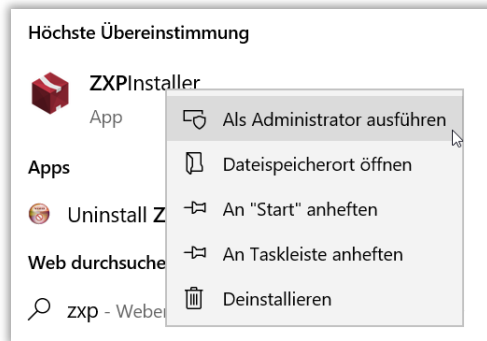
Höchste Übereinstimmung

ZXPInstaller
App

Apps

Uninstall Z

Web durchsuche

zxp - Weber

Als Administrator ausführen

Dateispeicherort öffnen

An "Start" anheften

An Taskleiste anheften

Deinstallieren